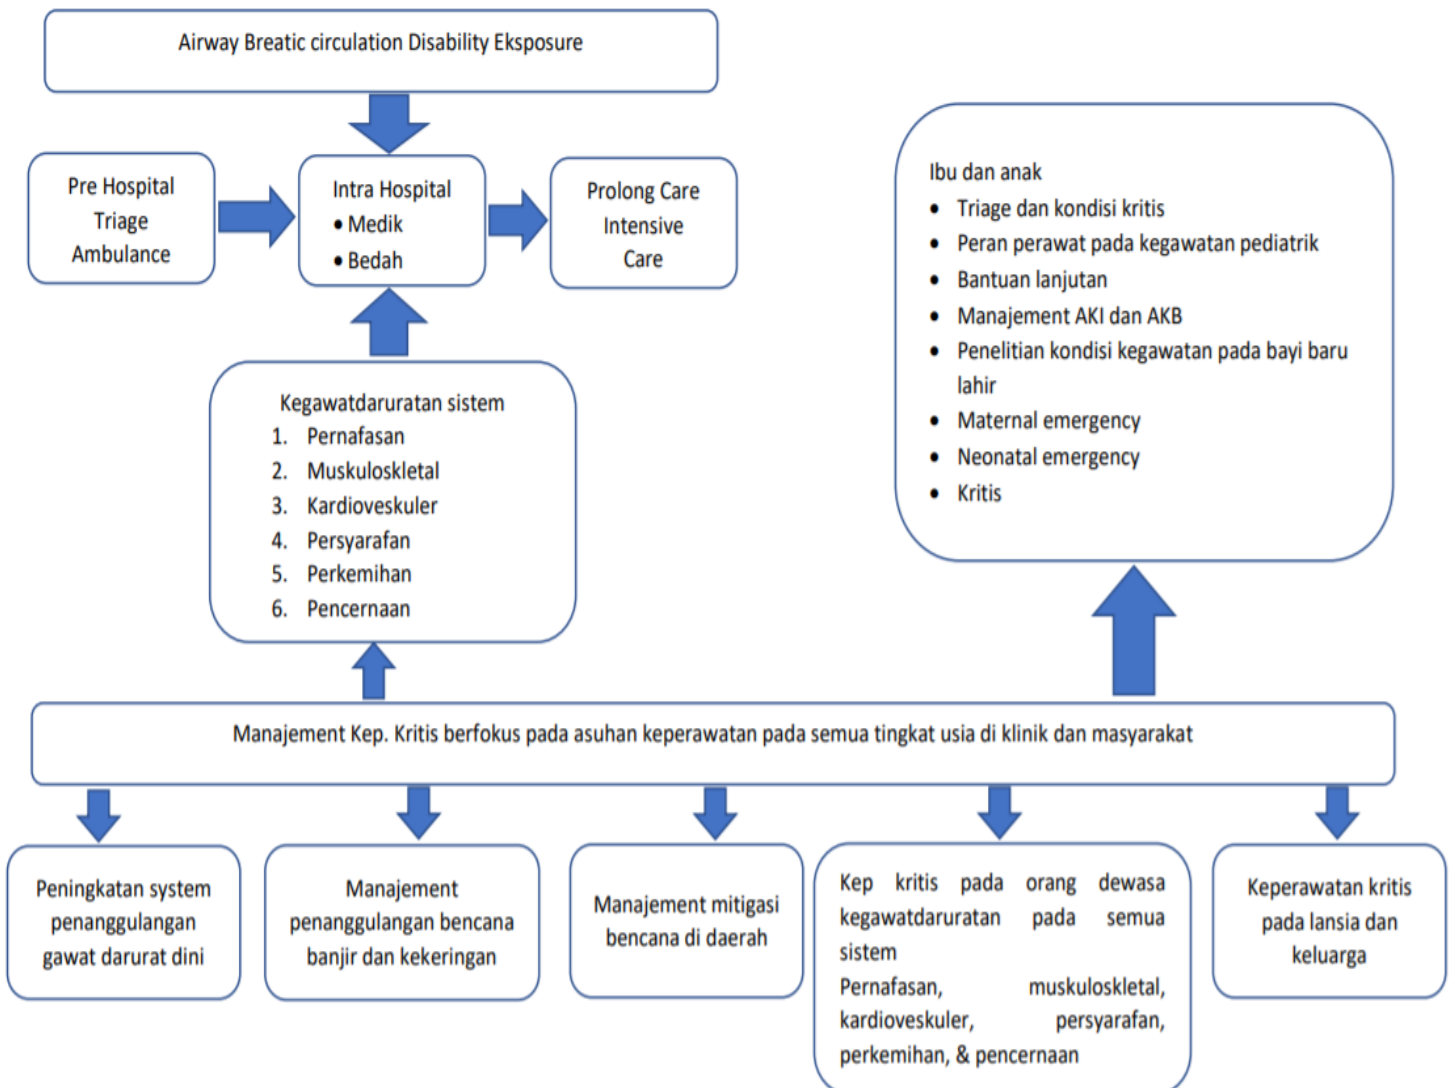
Airway Breatic circulation Disability Eksposure

Pre Hospital
Triage
Ambulance

Intra Hospital
• Medik
• Bedah

Prolong Care
Intensive
Care

Ibu dan anak
• Triage dan kondisi kritis
• Peran perawat pada kegawatan pediatrik
• Bantuan lanjutan
• Manajement AKI dan AKB
• Penelitian kondisi kegawatan pada bayi baru lahir
• Maternal emergency
• Neonatal emergency
• Kritis

Kegawatdaruratan sistem
1. Pernafasan
2. Muskuloskletal
3. Kardioveskuler
4. Persyarafan
5. Perkemihan
6. Pencernaan

Manajement Kep. Kritis berfokus pada asuhan keperawatan pada semua tingkat usia di klinik dan masyarakat

Peningkatan system penanggulangan gawat darurat dini

Manajement penanggulangan bencana banjir dan kekeringan

Manajement mitigasi bencana di daerah

Kep kritis pada orang dewasa kegawatdaruratan pada semua sistem
Pernafasan, muskuloskletal, kardioveskuler, persyarafan, perkemihan, & pencernaan

Keperawatan kritis pada lansia dan keluarga